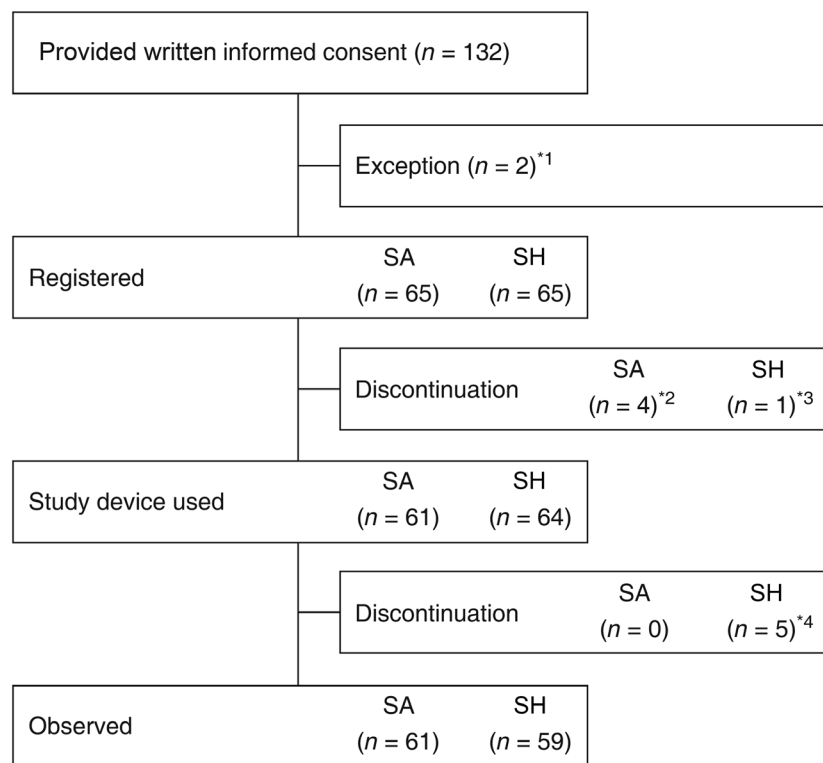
Provided written informed consent ($n$ = 132)

Exception ($n$ = 2)$^{*1}$

Registered SA ($n$ = 65) SH ($n$ = 65)

Discontinuation SA ($n$ = 4)$^{*2}$ SH ($n$ = 1)$^{*3}$

Study device used SA ($n$ = 61) SH ($n$ = 64)

Discontinuation SA ($n$ = 0) SH ($n$ = 5)$^{*4}$

Observed SA ($n$ = 61) SH ($n$ = 59)